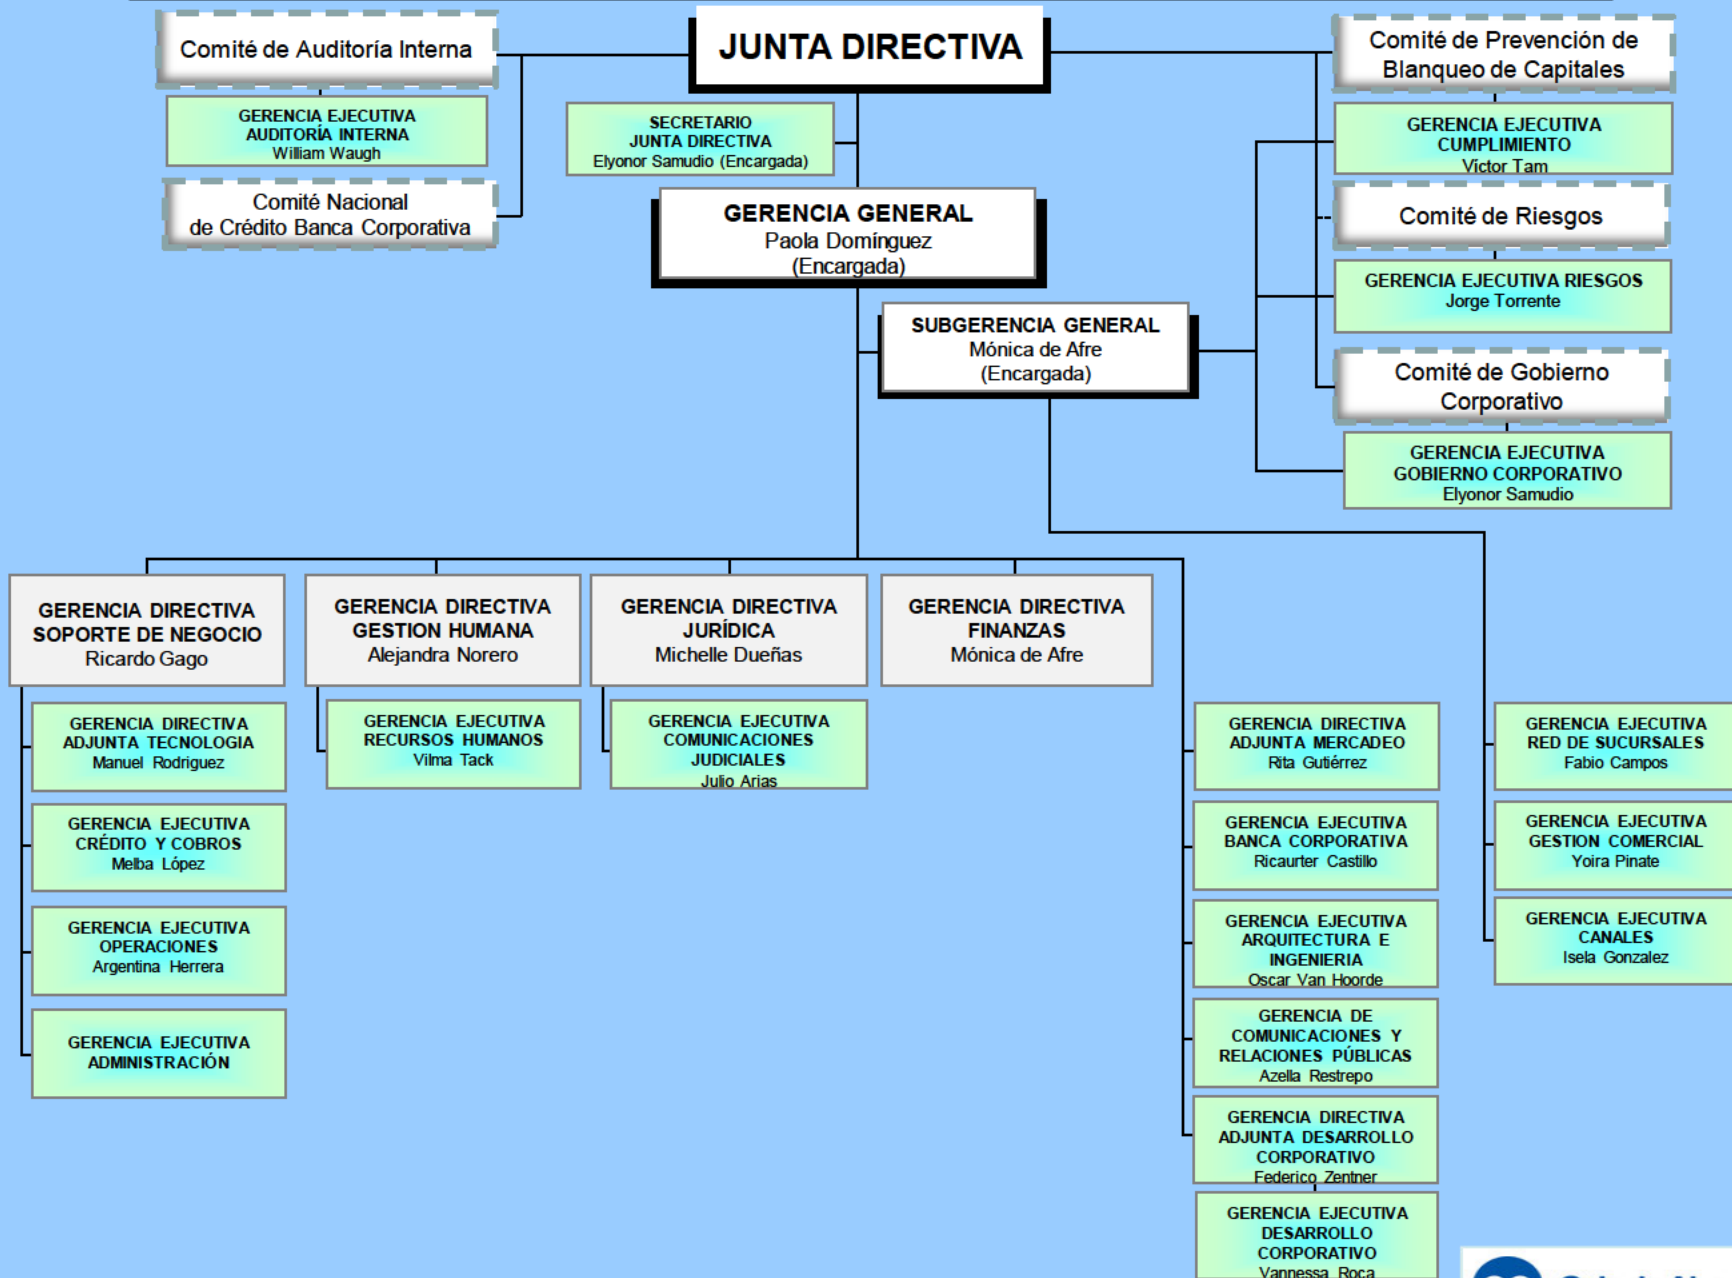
Comité de Auditoría Interna

GERENCIA EJECUTIVA
AUDITORÍA INTERNA
William Waugh

Comité Nacional
de Crédito Banca Corporativa

JUNTA DIRECTIVA

SECRETARIO
JUNTA DIRECTIVA
Elyonor Samudio (Encargada)

GERENCIA GENERAL
Paola Domínguez
(Encargada)

SUBGERENCIA GENERAL
Mónica de Afre
(Encargada)

Comité de Prevención de Blanqueo de Capitales

GERENCIA EJECUTIVA
CUMPLIMIENTO
Victor Tam

Comité de Riesgos

GERENCIA EJECUTIVA RIESGOS
Jorge Torrente

Comité de Gobierno Corporativo

GERENCIA EJECUTIVA
GOBIERNO CORPORATIVO
Elyonor Samudio

GERENCIA DIRECTIVA
SOPORTE DE NEGOCIO
Ricardo Gago

GERENCIA DIRECTIVA
GESTION HUMANA
Alejandra Norero

GERENCIA DIRECTIVA
JURÍDICA
Michelle Dueñas

GERENCIA DIRECTIVA
FINANZAS
Mónica de Afre

GERENCIA DIRECTIVA
ADJUNTA TECNOLOGIA
Manuel Rodriguez

GERENCIA EJECUTIVA
CRÉDITO Y COBROS
Melba López

GERENCIA EJECUTIVA
OPERACIONES
Argentina Herrera

GERENCIA EJECUTIVA
ADMINISTRACIÓN

GERENCIA EJECUTIVA
RECURSOS HUMANOS
Vilma Tack

GERENCIA EJECUTIVA
COMUNICACIONES
JUDICIALES
Julio Arias

GERENCIA DIRECTIVA
ADJUNTA MERCADEO
Rita Gutiérrez

GERENCIA EJECUTIVA
BANCA CORPORATIVA
Ricaurter Castillo

GERENCIA EJECUTIVA
ARQUITECTURA E
INGENIERIA
Oscar Van Hoorde

GERENCIA DE
COMUNICACIONES Y
RELACIONES PÚBLICAS
Azella Restrepo

GERENCIA DIRECTIVA
ADJUNTA DESARROLLO
CORPORATIVO
Federico Zentner

GERENCIA EJECUTIVA
DESARROLLO
CORPORATIVO
Vannessa Roca

GERENCIA EJECUTIVA
RED DE SUCURSALES
Fabio Campos

GERENCIA EJECUTIVA
GESTION COMERCIAL
Yoira Pinate

GERENCIA EJECUTIVA
CANALES
Isela Gonzalez